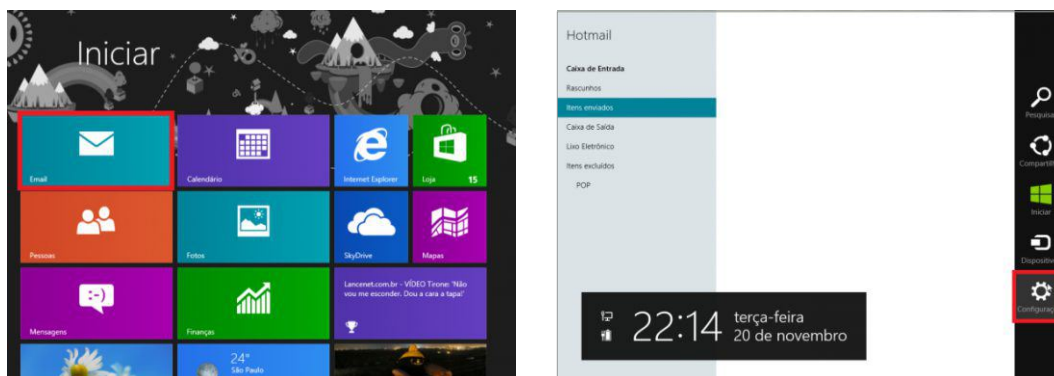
Iniciar

Email

Calendário

Internet Explorer

Loja 15

Pessoas

Fotos

SkyDrive

Mapas

Mensagens

Finanças

Lancenet.com.br - VÍDEO Tirone: 'Não vou me esconder. Dou a cara a tapa!'

24°
São Paulo

Hotmail

Caixa de Entrada
Rascunhos
Itens enviados
Caixa de Saída
Lixo Eletrônico
Itens excluídos
POP

22:14 terça-feira
20 de novembro

Pesquisa
Compartil
Iniciar
Dispositiv
Configuraç